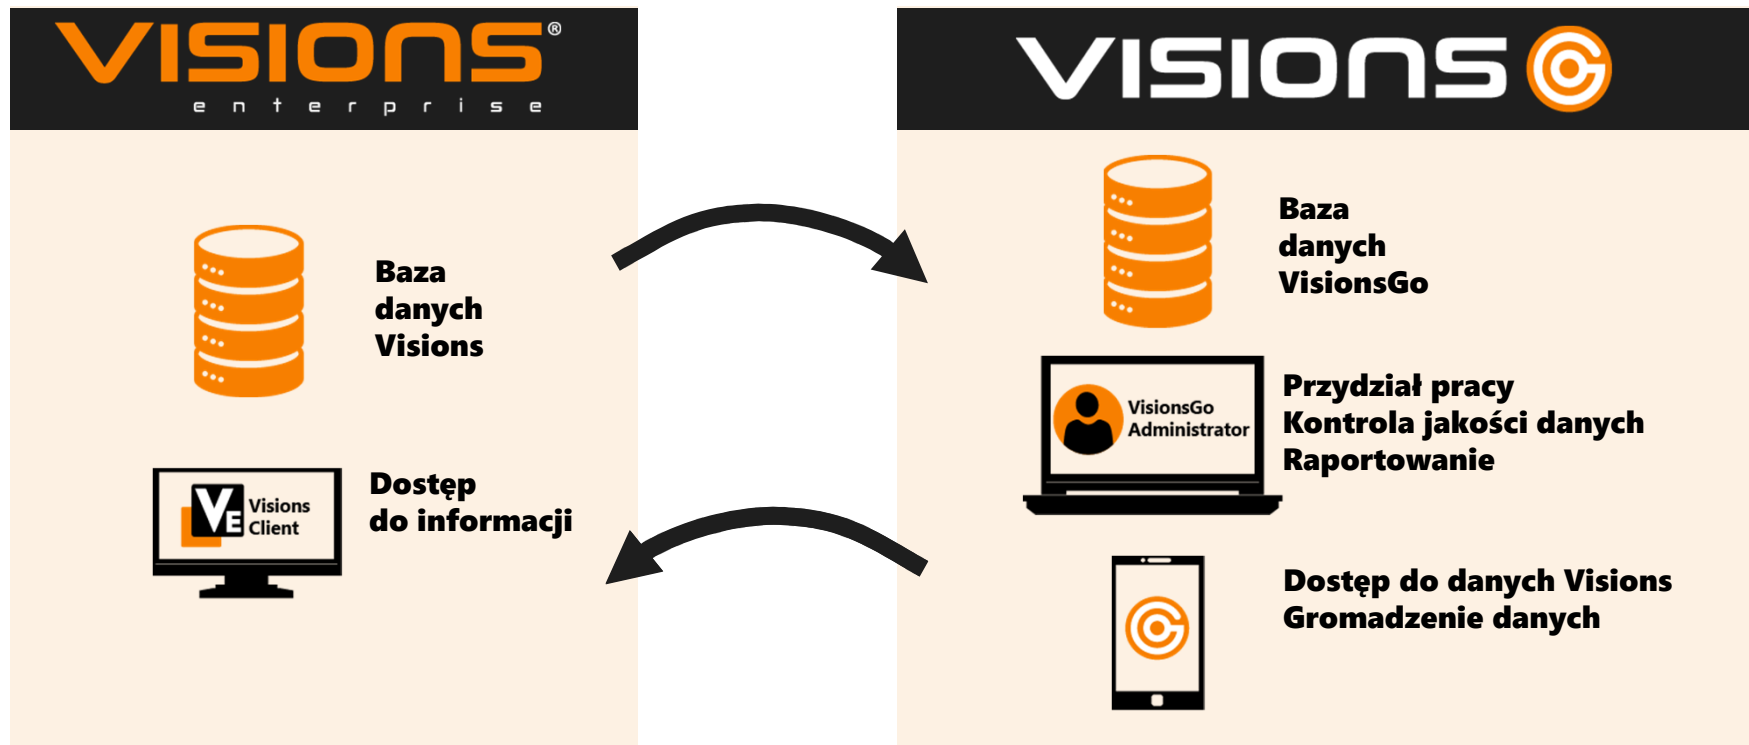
VISIONS®
enterprise

Baza danych Visions

VE Visions Client

Dostęp do informacji

VISIONS

Baza danych VisionsGo

VisionsGo Administrator

Przydział pracy
Kontrola jakości danych
Raportowanie

Dostęp do danych Visions
Gromadzenie danych